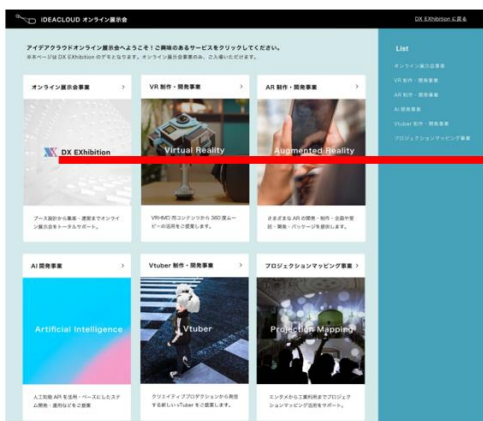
IDEACLOUD オンライン展示会

DX EXhibition に戻る

アイデアクラウドオンライン展示会へようこそ！ご興味のあるサービスをクリックしてください。

※本ページは DX EXhibition のデモとなります。オンライン展示会事業のみ、ご入場いただけます。

オンライン展示会事業 >

DX EXhibition

ブース設計から集客・運営までオンライン展示会をトータルサポート。

VR 制作・開発事業 >

Virtual Reality

VR/HMD 用コンテンツから 360 度ムービーの活用をご提案します。

AR 制作・開発事業 >

Augmented Reality

さまざまな AR の開発・制作・企画や販促・展示・パッケージを提供します。

AI 開発事業 >

Artificial Intelligence

人工知能 API を活用・ベースとしたシステム開発・運用などをご提案

Vtuber 制作・開発事業 >

Vtuber

クリエイティブプロダクションから制作する新しい Vtuber をご提案します。

プロジェクションマッピング事業 >

Projection Mapping

エンタメから工業利用までプロジェクションマッピング活用をサポート。

List

オンライン展示会事業

VR 制作・開発事業

AR 制作・開発事業

AI 開発事業

Vtuber 制作・開発事業

プロジェクションマッピング事業